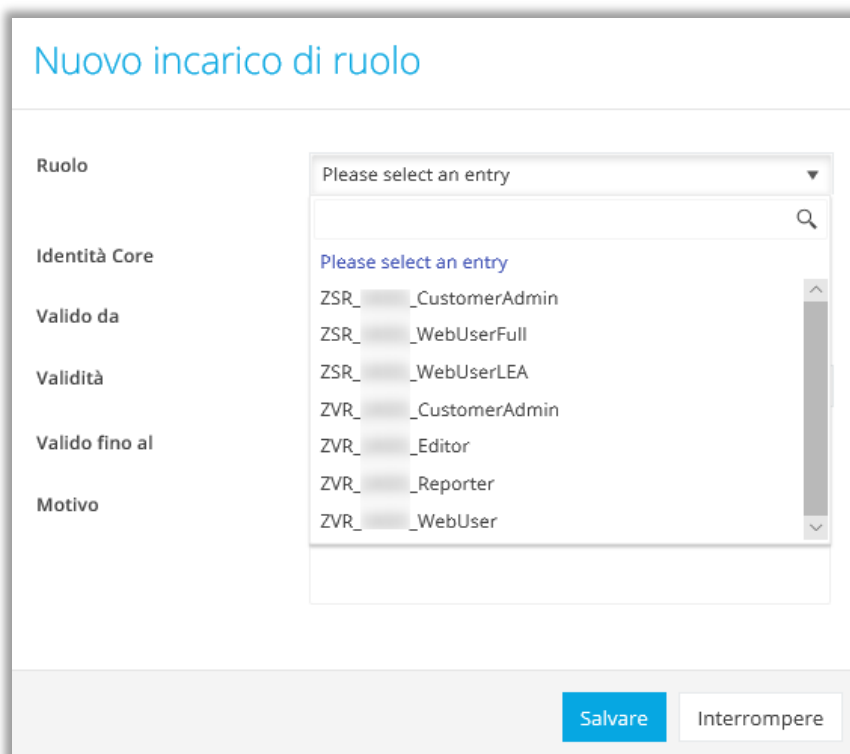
Nuovo incarico di ruolo

Ruolo
Please select an entry

Identità Core
Please select an entry

Valido da
ZSR_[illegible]_CustomerAdmin

ZSR_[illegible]_WebUserFull

Validità
ZSR_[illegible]_WebUserLEA

ZVR_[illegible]_CustomerAdmin

Valido fino al
ZVR_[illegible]_Editor

Motivo
ZVR_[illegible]_Reporter

ZVR_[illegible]_WebUser

Salvare
Interrompere